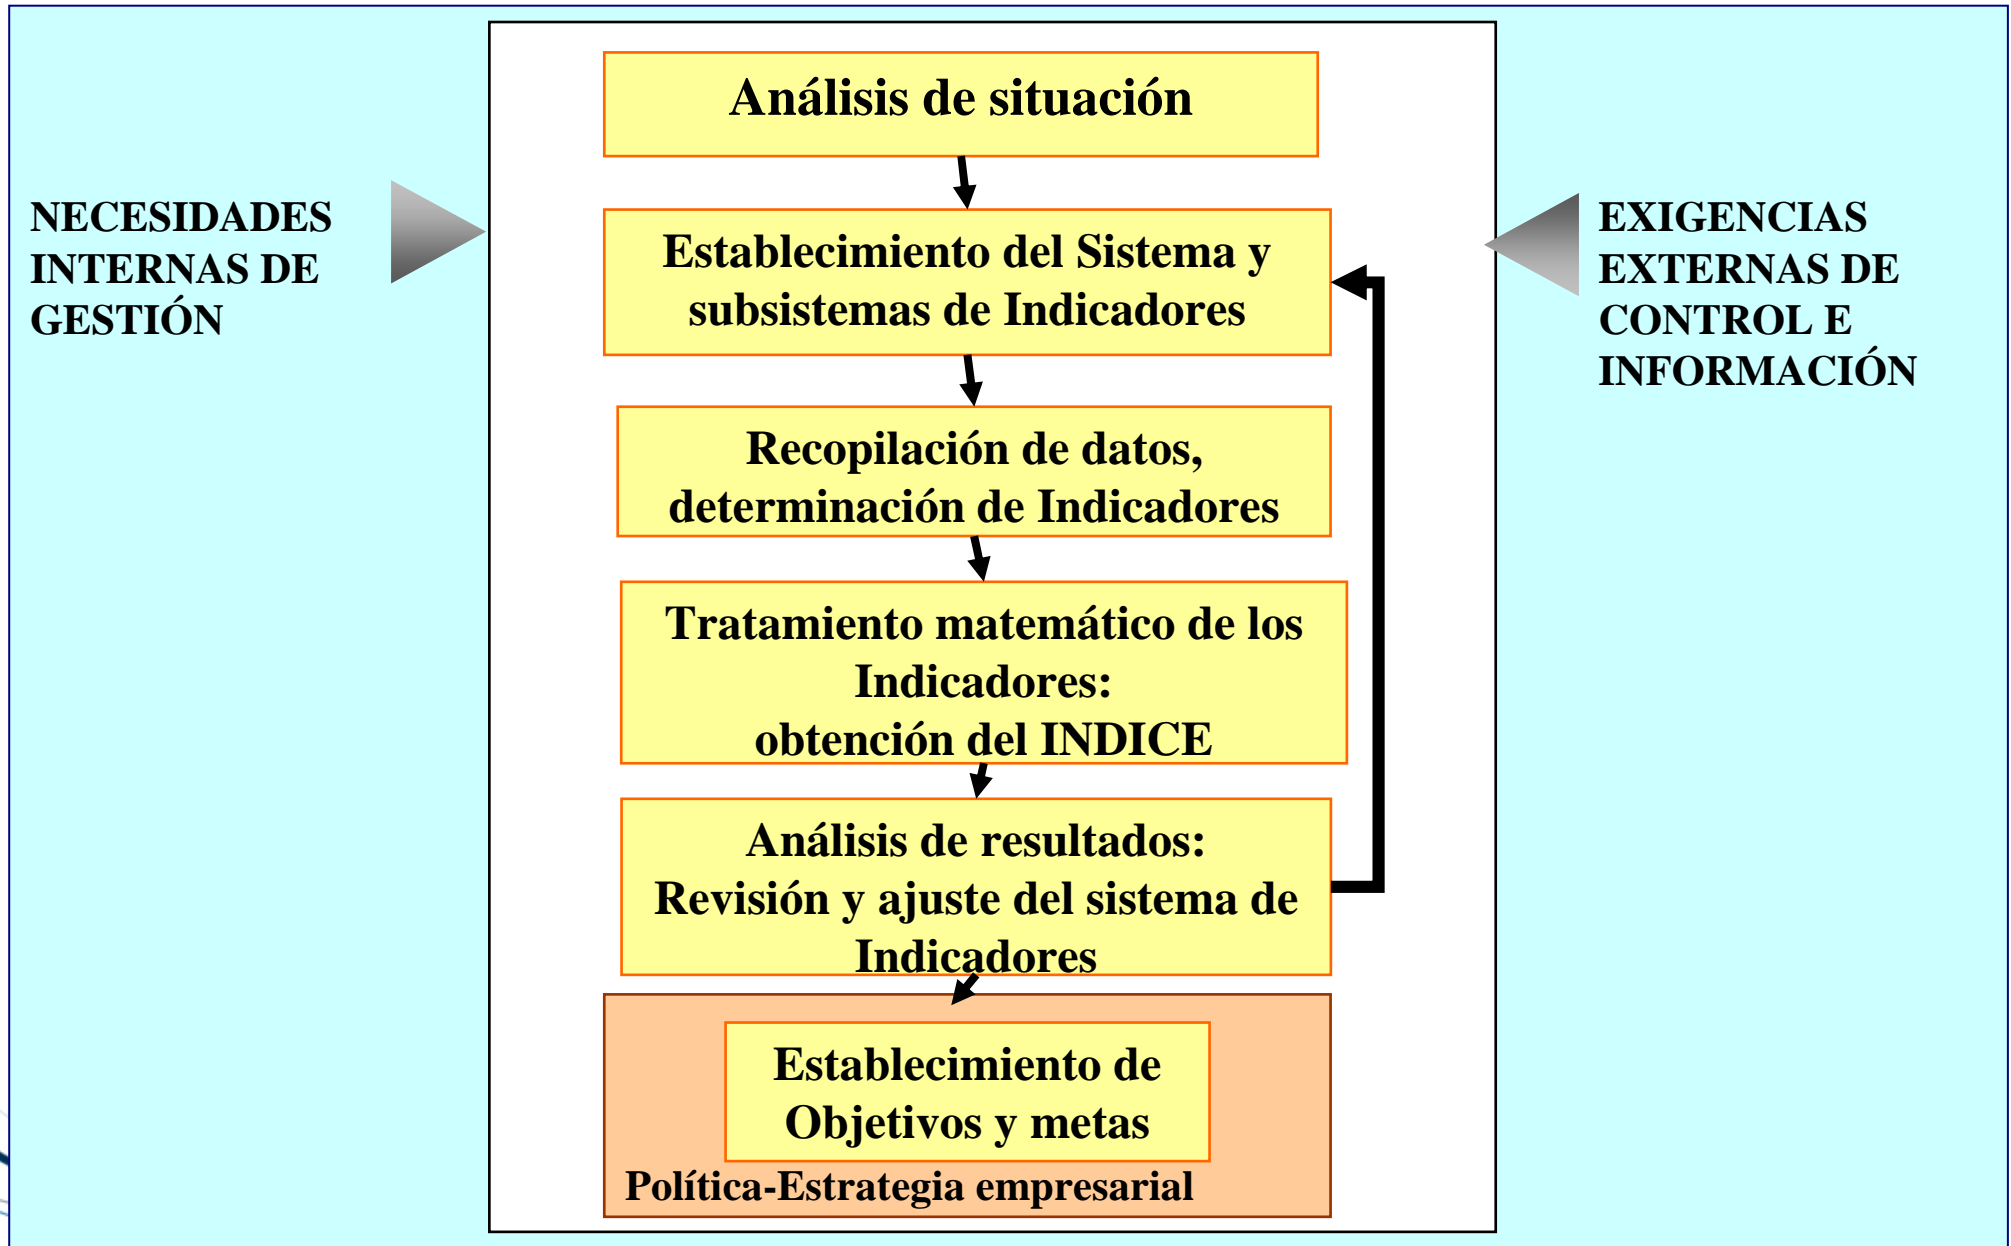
NECESIDADES INTERNAS DE GESTIÓN

Análisis de situación

Establecimiento del Sistema y subsistemas de Indicadores

Recopilación de datos, determinación de Indicadores

Tratamiento matemático de los Indicadores: obtención del INDICE

Análisis de resultados: Revisión y ajuste del sistema de Indicadores

Establecimiento de Objetivos y metas

Política-Estrategia empresarial

EXIGENCIAS EXTERNAS DE CONTROL E INFORMACIÓN